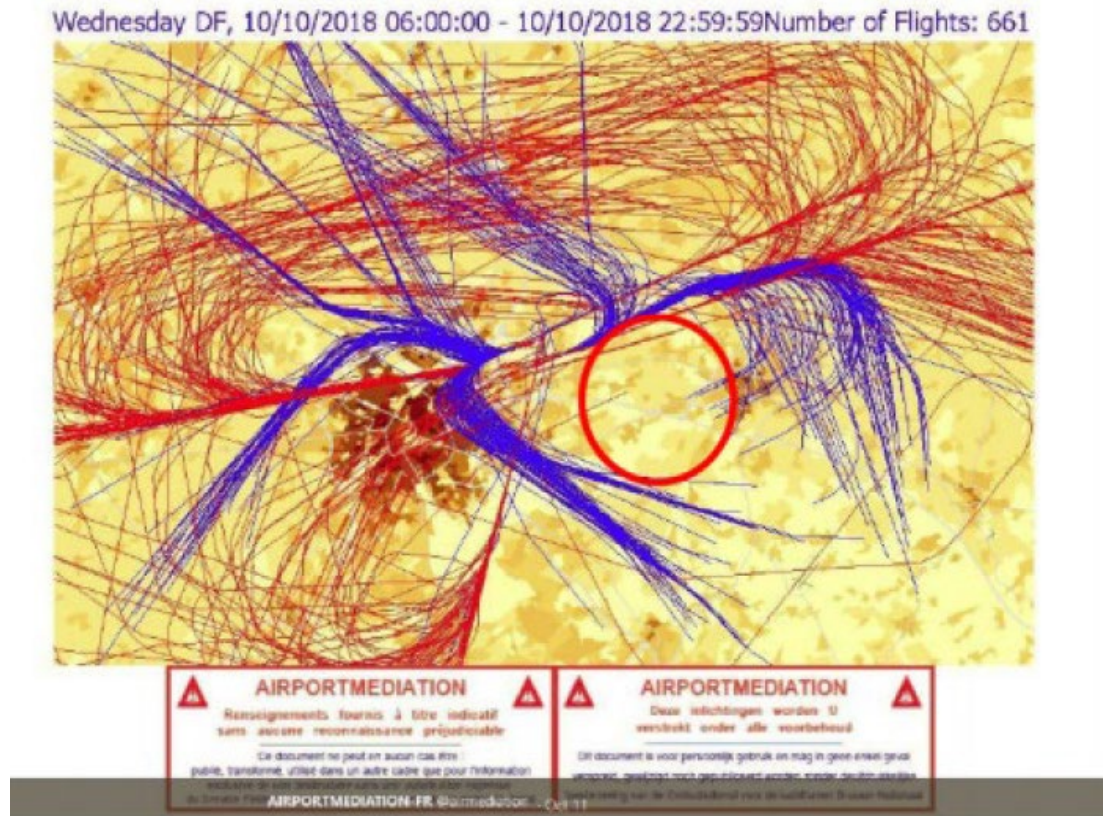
Wednesday DF, 10/10/2018 06:00:00 - 10/10/2018 22:59:59Number of Flights: 661

AIRPORTMEDIATION

Renseignements fournis à titre indicatif sans aucune reconnaissance préjudiciable

Ce document ne peut en aucun cas être publié, transformé, utilisé dans un autre cadre que pour l'information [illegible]

AIRPORTMEDIATION

Deze inlichtingen worden U verstrekt onder alle voorbehoud

Dit document is voor persoonlijk gebruik en mag in geen enkel geval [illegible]

AIRPORTMEDIATION-FR @airmediation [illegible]